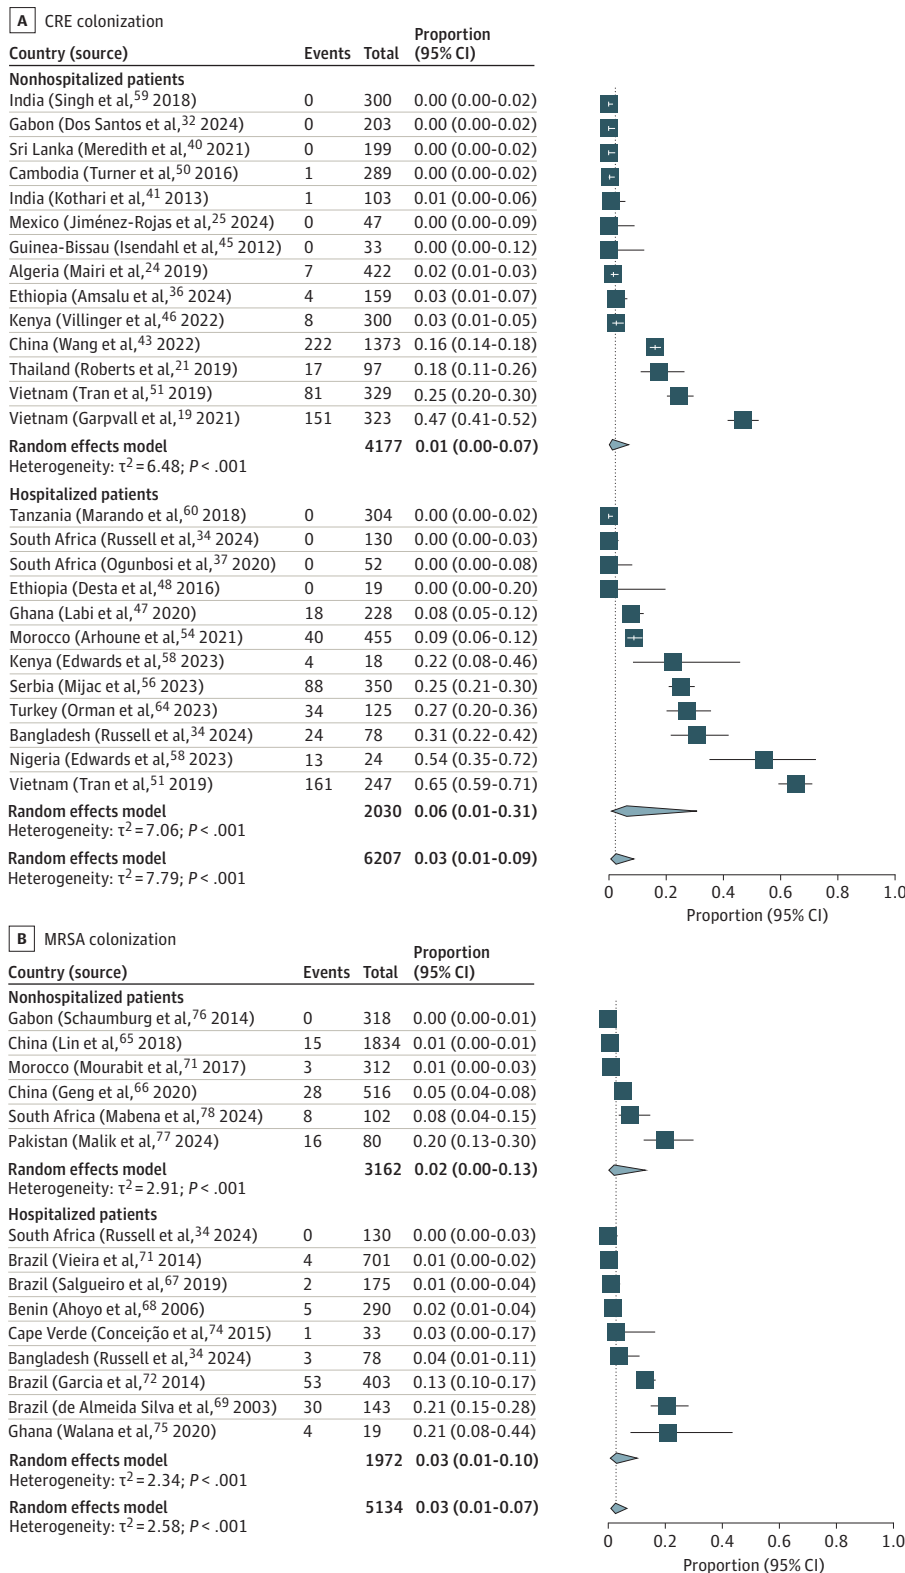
A CRE colonization

| Country (source) | Events | Total | Proportion (95% CI) |
|---|---|---|---|
| **Nonhospitalized patients** | | | |
| India (Singh et al,$^{59}$ 2018) | 0 | 300 | 0.00 (0.00-0.02) |
| Gabon (Dos Santos et al,$^{32}$ 2024) | 0 | 203 | 0.00 (0.00-0.02) |
| Sri Lanka (Meredith et al,$^{40}$ 2021) | 0 | 199 | 0.00 (0.00-0.02) |
| Cambodia (Turner et al,$^{50}$ 2016) | 1 | 289 | 0.00 (0.00-0.02) |
| India (Kothari et al,$^{41}$ 2013) | 1 | 103 | 0.01 (0.00-0.06) |
| Mexico (Jiménez-Rojas et al,$^{25}$ 2024) | 0 | 47 | 0.00 (0.00-0.09) |
| Guinea-Bissau (Isendahl et al,$^{45}$ 2012) | 0 | 33 | 0.00 (0.00-0.12) |
| Algeria (Mairi et al,$^{24}$ 2019) | 7 | 422 | 0.02 (0.01-0.03) |
| Ethiopia (Amsalu et al,$^{36}$ 2024) | 4 | 159 | 0.03 (0.01-0.07) |
| Kenya (Villinger et al,$^{46}$ 2022) | 8 | 300 | 0.03 (0.01-0.05) |
| China (Wang et al,$^{43}$ 2022) | 222 | 1373 | 0.16 (0.14-0.18) |
| Thailand (Roberts et al,$^{21}$ 2019) | 17 | 97 | 0.18 (0.11-0.26) |
| Vietnam (Tran et al,$^{51}$ 2019) | 81 | 329 | 0.25 (0.20-0.30) |
| Vietnam (Garpvall et al,$^{19}$ 2021) | 151 | 323 | 0.47 (0.41-0.52) |
| **Random effects model** | | **4177** | **0.01 (0.00-0.07)** |
| Heterogeneity: $\tau^2 = 6.48$; $P < .001$ | | | |
| **Hospitalized patients** | | | |
| Tanzania (Marando et al,$^{60}$ 2018) | 0 | 304 | 0.00 (0.00-0.02) |
| South Africa (Russell et al,$^{34}$ 2024) | 0 | 130 | 0.00 (0.00-0.03) |
| South Africa (Ogunbosi et al,$^{37}$ 2020) | 0 | 52 | 0.00 (0.00-0.08) |
| Ethiopia (Desta et al,$^{48}$ 2016) | 0 | 19 | 0.00 (0.00-0.20) |
| Ghana (Labi et al,$^{47}$ 2020) | 18 | 228 | 0.08 (0.05-0.12) |
| Morocco (Arhoune et al,$^{54}$ 2021) | 40 | 455 | 0.09 (0.06-0.12) |
| Kenya (Edwards et al,$^{58}$ 2023) | 4 | 18 | 0.22 (0.08-0.46) |
| Serbia (Mijac et al,$^{56}$ 2023) | 88 | 350 | 0.25 (0.21-0.30) |
| Turkey (Orman et al,$^{64}$ 2023) | 34 | 125 | 0.27 (0.20-0.36) |
| Bangladesh (Russell et al,$^{34}$ 2024) | 24 | 78 | 0.31 (0.22-0.42) |
| Nigeria (Edwards et al,$^{58}$ 2023) | 13 | 24 | 0.54 (0.35-0.72) |
| Vietnam (Tran et al,$^{51}$ 2019) | 161 | 247 | 0.65 (0.59-0.71) |
| **Random effects model** | | **2030** | **0.06 (0.01-0.31)** |
| Heterogeneity: $\tau^2 = 7.06$; $P < .001$ | | | |
| **Random effects model** | | **6207** | **0.03 (0.01-0.09)** |
| Heterogeneity: $\tau^2 = 7.79$; $P < .001$ | | | |

0 0.2 0.4 0.6 0.8 1.0
Proportion (95% CI)

B MRSA colonization

| Country (source) | Events | Total | Proportion (95% CI) |
|---|---|---|---|
| **Nonhospitalized patients** | | | |
| Gabon (Schaumburg et al,$^{76}$ 2014) | 0 | 318 | 0.00 (0.00-0.01) |
| China (Lin et al,$^{65}$ 2018) | 15 | 1834 | 0.01 (0.00-0.01) |
| Morocco (Mourabit et al,$^{71}$ 2017) | 3 | 312 | 0.01 (0.00-0.03) |
| China (Geng et al,$^{66}$ 2020) | 28 | 516 | 0.05 (0.04-0.08) |
| South Africa (Mabena et al,$^{78}$ 2024) | 8 | 102 | 0.08 (0.04-0.15) |
| Pakistan (Malik et al,$^{77}$ 2024) | 16 | 80 | 0.20 (0.13-0.30) |
| **Random effects model** | | **3162** | **0.02 (0.00-0.13)** |
| Heterogeneity: $\tau^2 = 2.91$; $P < .001$ | | | |
| **Hospitalized patients** | | | |
| South Africa (Russell et al,$^{34}$ 2024) | 0 | 130 | 0.00 (0.00-0.03) |
| Brazil (Vieira et al,$^{71}$ 2014) | 4 | 701 | 0.01 (0.00-0.02) |
| Brazil (Salgueiro et al,$^{67}$ 2019) | 2 | 175 | 0.01 (0.00-0.04) |
| Benin (Ahoyo et al,$^{68}$ 2006) | 5 | 290 | 0.02 (0.01-0.04) |
| Cape Verde (Conceição et al,$^{74}$ 2015) | 1 | 33 | 0.03 (0.00-0.17) |
| Bangladesh (Russell et al,$^{34}$ 2024) | 3 | 78 | 0.04 (0.01-0.11) |
| Brazil (Garcia et al,$^{72}$ 2014) | 53 | 403 | 0.13 (0.10-0.17) |
| Brazil (de Almeida Silva et al,$^{69}$ 2003) | 30 | 143 | 0.21 (0.15-0.28) |
| Ghana (Walana et al,$^{75}$ 2020) | 4 | 19 | 0.21 (0.08-0.44) |
| **Random effects model** | | **1972** | **0.03 (0.01-0.10)** |
| Heterogeneity: $\tau^2 = 2.34$; $P < .001$ | | | |
| **Random effects model** | | **5134** | **0.03 (0.01-0.07)** |
| Heterogeneity: $\tau^2 = 2.58$; $P < .001$ | | | |

0 0.2 0.4 0.6 0.8 1.0
Proportion (95% CI)